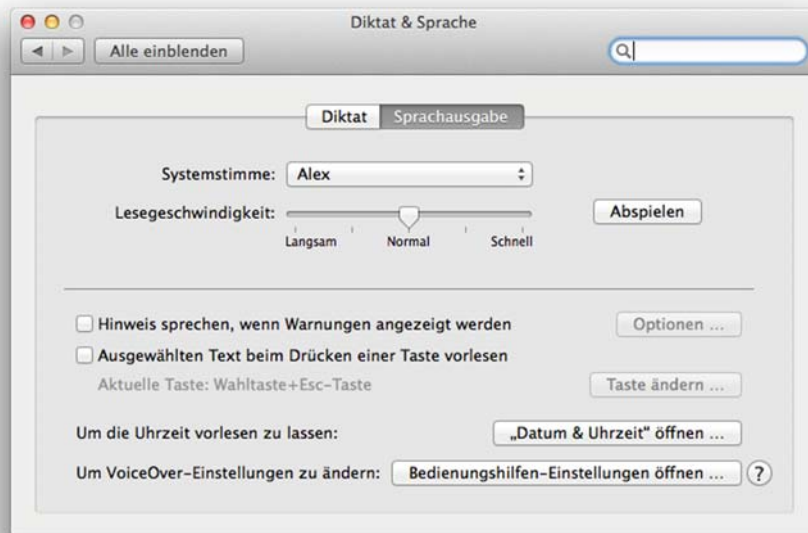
Diktat & Sprache

Alle einblenden

Diktat | Sprachausgabe

Systemstimme: Alex

Lesegeschwindigkeit:

Langsam Normal Schnell

Abspielen

Hinweis sprechen, wenn Warnungen angezeigt werden

Optionen ...

Ausgewählten Text beim Drücken einer Taste vorlesen

Aktuelle Taste: Wahltaste+Esc-Taste

Taste ändern ...

Um die Uhrzeit vorlesen zu lassen:

„Datum & Uhrzeit" öffnen ...

Um VoiceOver-Einstellungen zu ändern:

Bedienungshilfen-Einstellungen öffnen ...

?